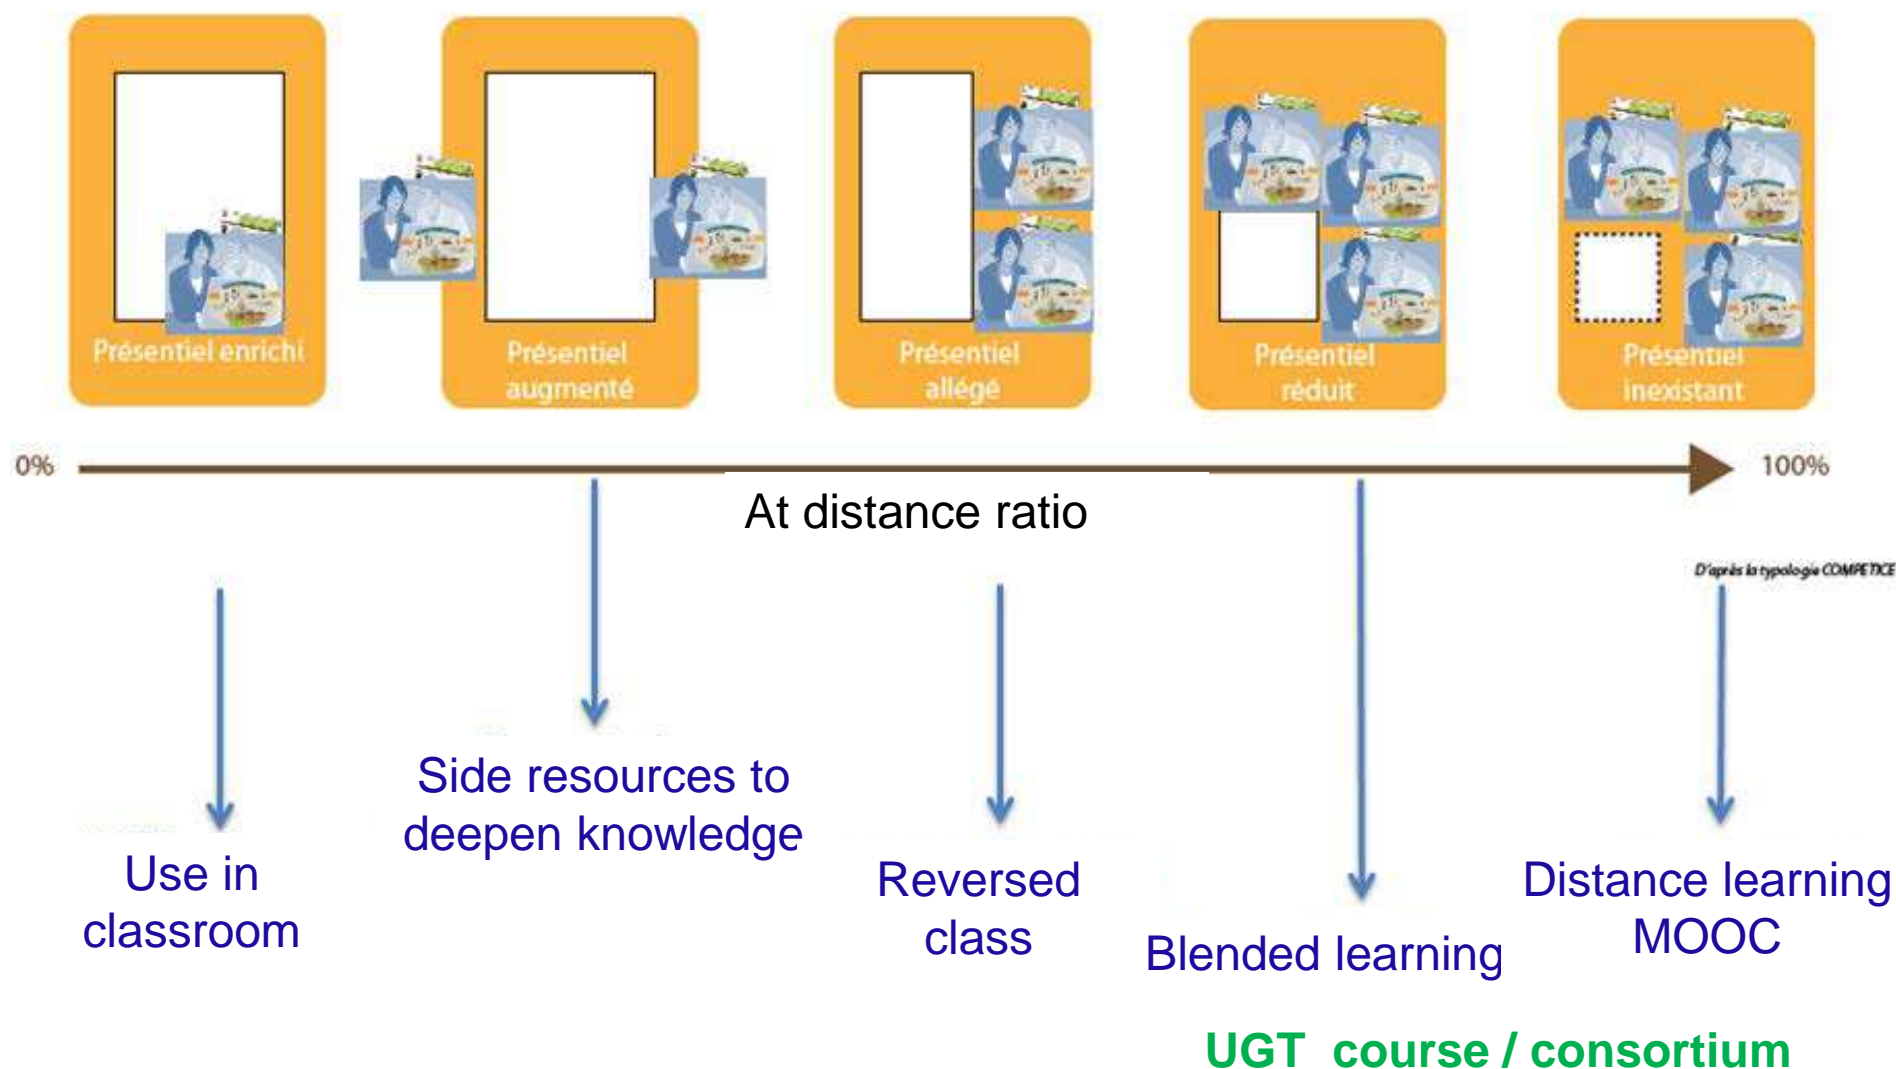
Présentiel enrichi

Présentiel augmenté

Présentiel allégé

Présentiel réduit

Présentiel inexistant

0%

100%

At distance ratio

D'après la typologie COMPETICE

Use in classroom

Side resources to deepen knowledge

Reversed class

Blended learning

Distance learning MOOC

UGT course / consortium